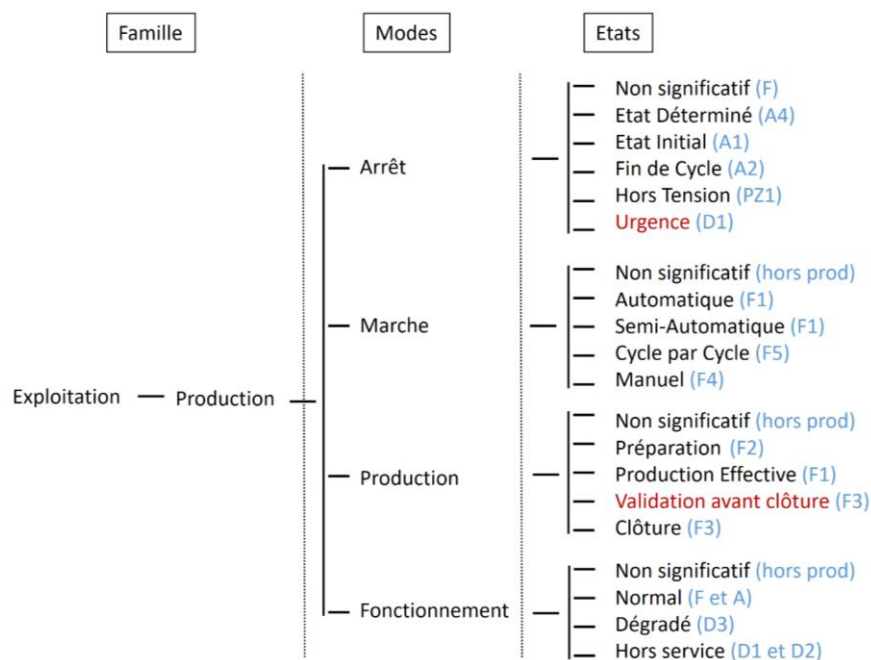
Famille

Modes

Etats

Exploitation

Production

Arrêt

Non significatif (F)
Etat Déterminé (A4)
Etat Initial (A1)
Fin de Cycle (A2)
Hors Tension (PZ1)
Urgence (D1)

Marche

Non significatif (hors prod)
Automatique (F1)
Semi-Automatique (F1)
Cycle par Cycle (F5)
Manuel (F4)

Production

Non significatif (hors prod)
Préparation (F2)
Production Effective (F1)
Validation avant clôture (F3)
Clôture (F3)

Fonctionnement

Non significatif (hors prod)
Normal (F et A)
Dégradé (D3)
Hors service (D1 et D2)